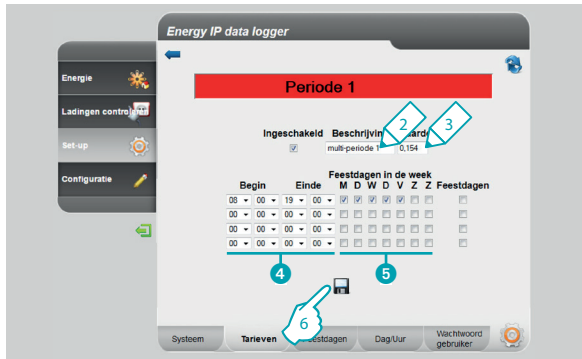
Energy IP data logger

Energie

Ladingen controle

Set-up

Configuratie

Periode 1

Ingeschakeld Beschrijving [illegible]arde

2 3

multi-periode 1 0,154

Feestdagen in de week

| Begin | | Einde | | M | D | W | D | V | Z | Z | Feestdagen |
|---|---|---|---|---|---|---|---|---|---|---|---|
| 08 | 00 | 19 | 00 | | | | | | | | |
| 00 | 00 | 00 | 00 | | | | | | | | |
| 00 | 00 | 00 | 00 | | | | | | | | |
| 00 | 00 | 00 | 00 | | | | | | | | |

4 5

6

Systeem Tarieven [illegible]eestdagen Dag/Uur Wachtwoord gebruiker